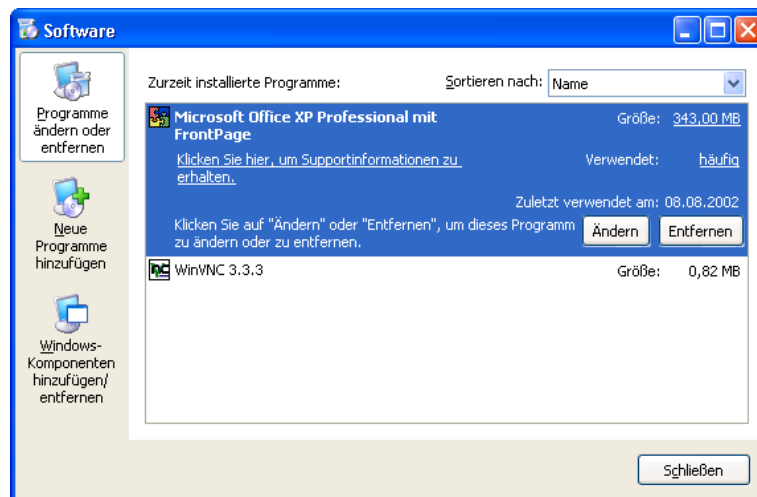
Software

Programme ändern oder entfernen

Neue Programme hinzufügen

Windows-Komponenten hinzufügen/ entfernen

Zurzeit installierte Programme:

Sortieren nach: Name

Microsoft Office XP Professional mit FrontPage

Größe: 343,00 MB

Klicken Sie hier, um Supportinformationen zu erhalten.

Verwendet: häufig

Zuletzt verwendet am: 08.08.2002

Klicken Sie auf "Ändern" oder "Entfernen", um dieses Programm zu ändern oder zu entfernen.

Ändern

Entfernen

WinVNC 3.3.3

Größe: 0,82 MB

Schließen